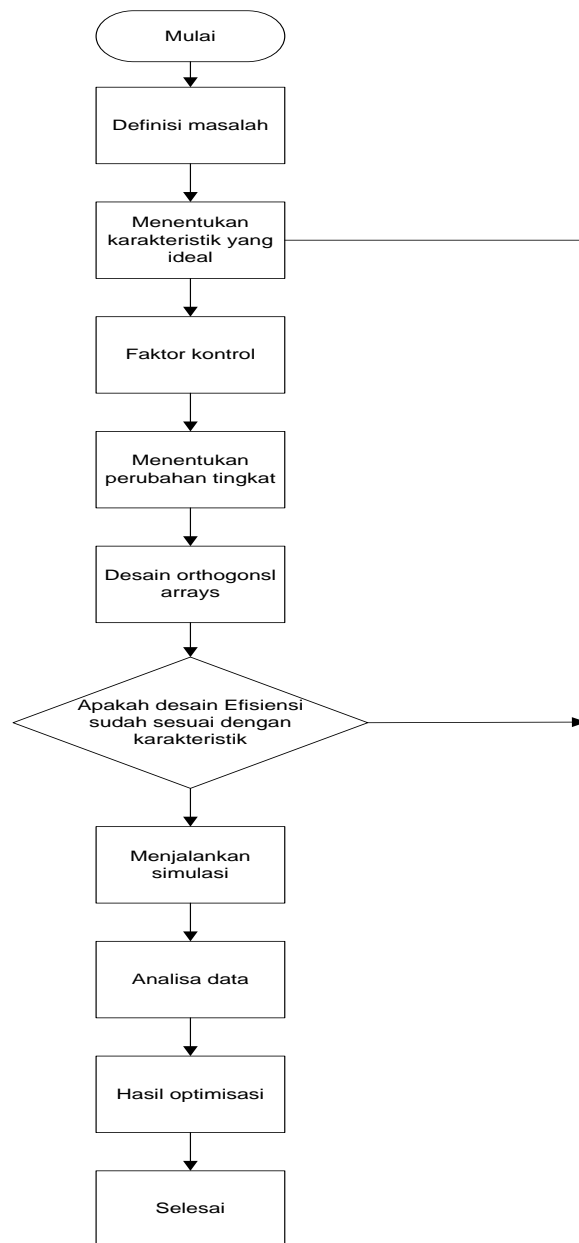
Mulai

Definisi masalah

Menentukan karakteristik yang ideal

Faktor kontrol

Menentukan perubahan tingkat

Desain orthogonsl arrays

Apakah desain Efisiensi sudah sesuai dengan karakteristik

Menjalankan simulasi

Analisa data

Hasil optimisasi

Selesai